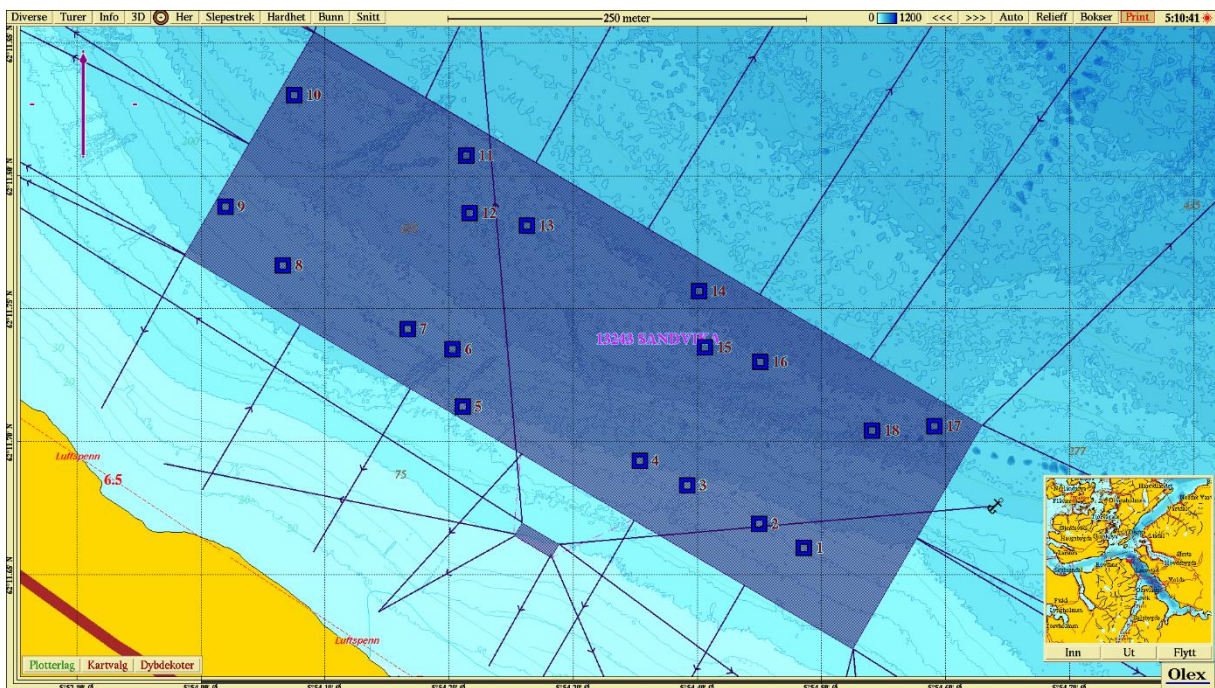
Diverse | Turer | Info | 3D | Her | Slepestrek | Hardhet | Bunn | Snitt

250 meter

0 1200 <<< >>> Auto | Relieff | Bokser | Print | 5:10:41

10
11
9
12
13
8
14
7
13243 SANDVIKA
15
6
16
5
18
17
4
3
2
1

Luftspenn
6.5
75
277
445
Luftspenn

Plotterlag | Kartvalg | Dybdekoter

Inn | Ut | Flytt

Olex